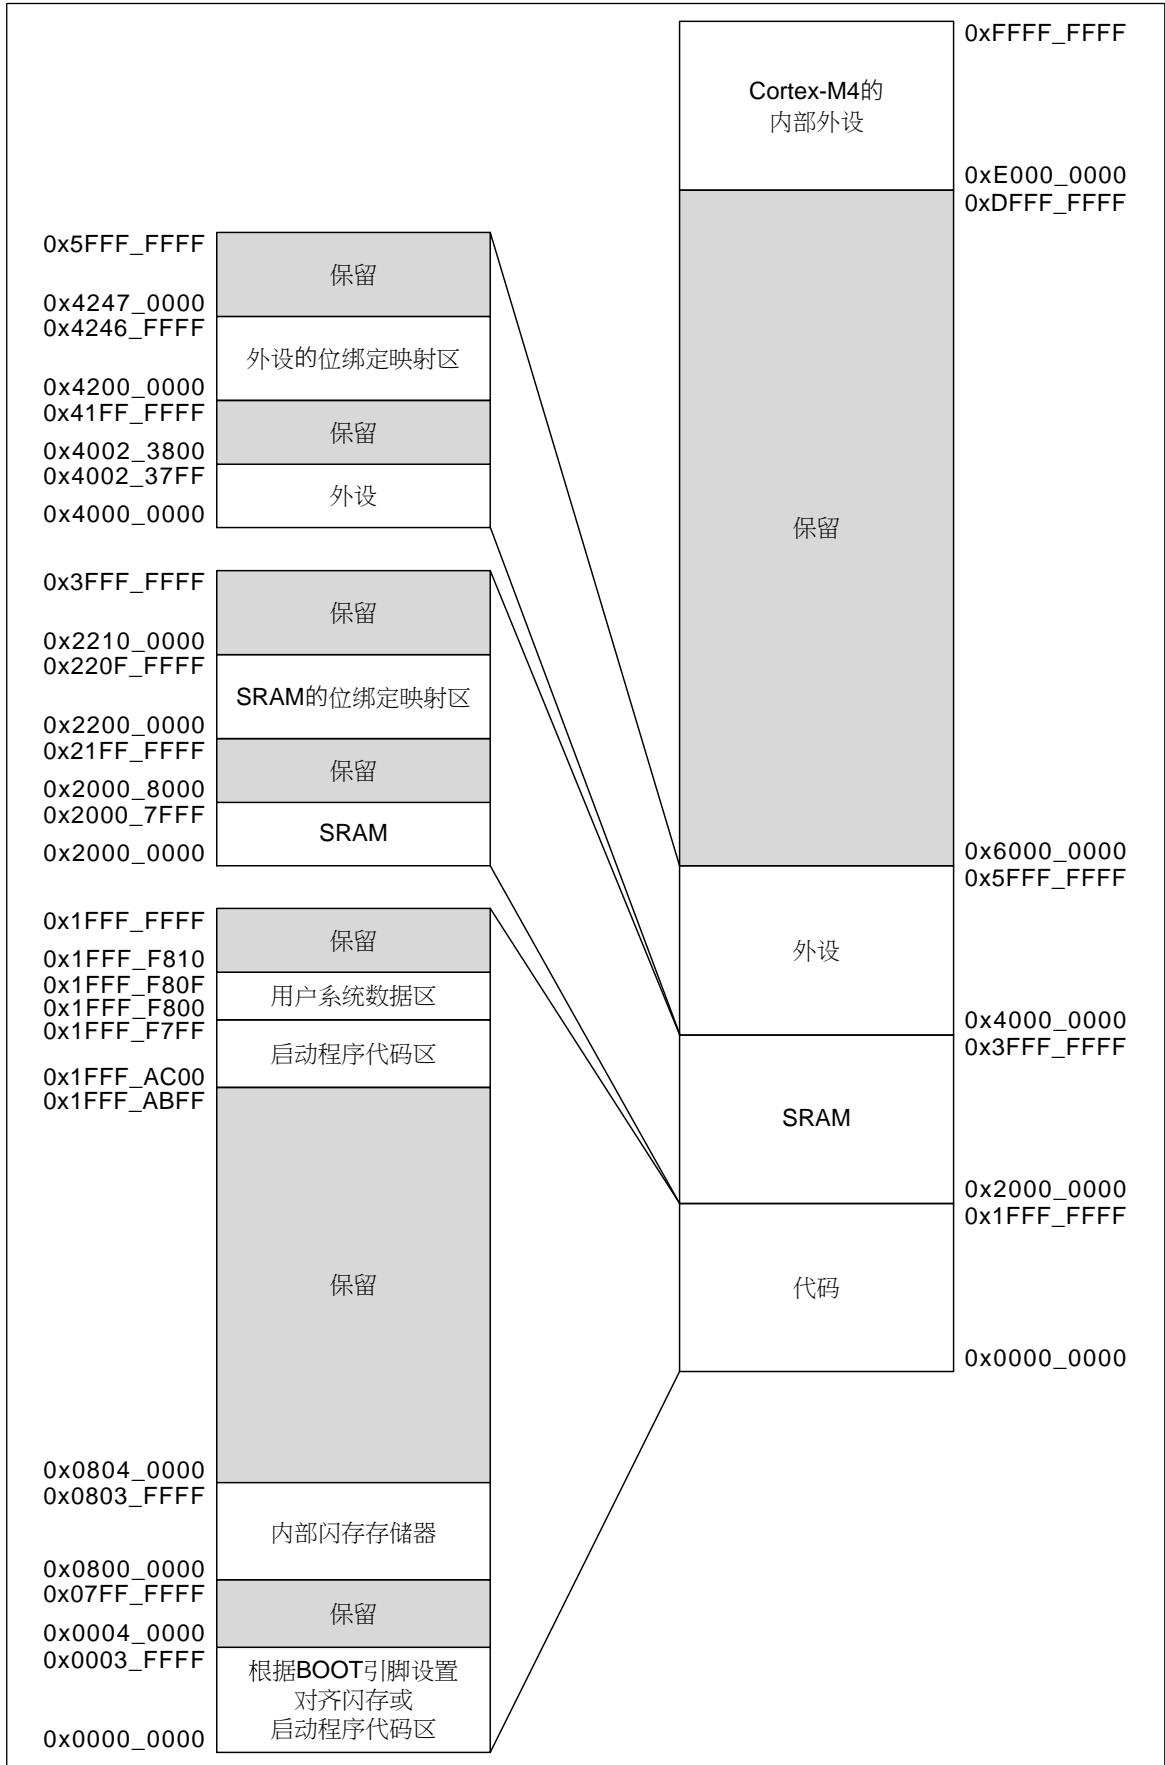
0xFFFF_FFFF
Cortex-M4的
内部外设
0xE000_0000
0xDFFF_FFFF
保留
0x6000_0000
0x5FFF_FFFF
外设
0x4000_0000
0x3FFF_FFFF
SRAM
0x2000_0000
0x1FFF_FFFF
代码
0x0000_0000

0x5FFF_FFFF
保留
0x4247_0000
0x4246_FFFF
外设的位绑定映射区
0x4200_0000
0x41FF_FFFF
保留
0x4002_3800
0x4002_37FF
外设
0x4000_0000

0x3FFF_FFFF
保留
0x2210_0000
0x220F_FFFF
SRAM的位绑定映射区
0x2200_0000
0x21FF_FFFF
保留
0x2000_8000
0x2000_7FFF
SRAM
0x2000_0000

0x1FFF_FFFF
保留
0x1FFF_F810
0x1FFF_F80F
用户系统数据区
0x1FFF_F800
0x1FFF_F7FF
启动程序代码区
0x1FFF_AC00
0x1FFF_ABFF
保留
0x0804_0000
0x0803_FFFF
内部闪存存储器
0x0800_0000
0x07FF_FFFF
保留
0x0004_0000
0x0003_FFFF
根据BOOT引脚设置
对齐闪存或
启动程序代码区
0x0000_0000